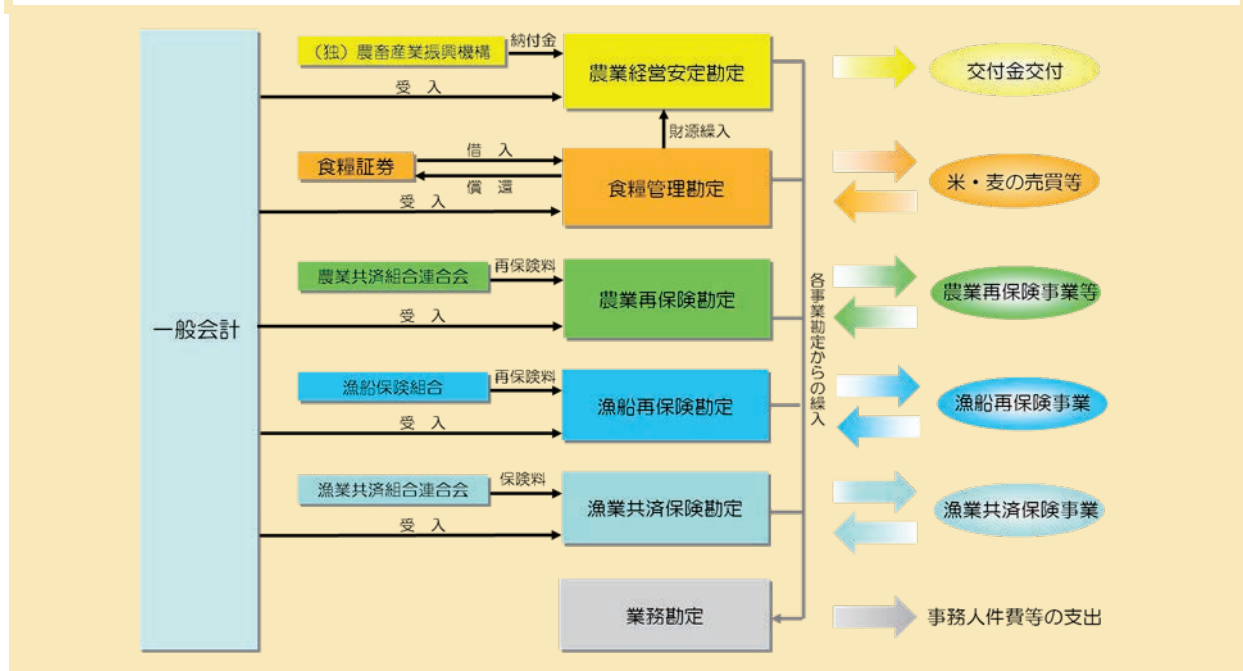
一般会計

（独）農畜産業振興機構
納付金
受　入
農業経営安定勘定
交付金交付
財源繰入

食糧証券
借　入
償　還
受　入
食糧管理勘定
米・麦の売買等

農業共済組合連合会
再保険料
受　入
農業再保険勘定
農業再保険事業等

漁船保険組合
再保険料
受　入
漁船再保険勘定
漁船再保険事業

漁業共済組合連合会
保険料
受　入
漁業共済保険勘定
漁業共済保険事業

各事業勘定からの繰入

業務勘定
事務人件費等の支出